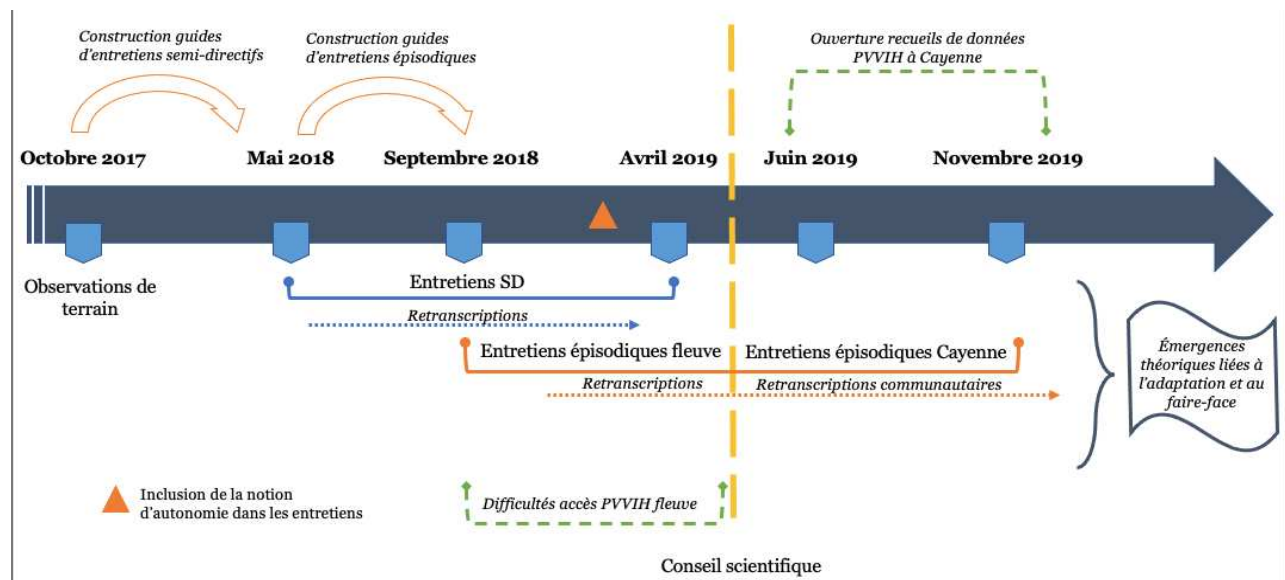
Construction guides d'entretiens semi-directifs

Construction guides d'entretiens épisodiques

Ouverture recueils de données PVVIH à Cayenne

Octobre 2017

Mai 2018

Septembre 2018

Avril 2019

Juin 2019

Novembre 2019

Observations de terrain

Entretiens SD

Retranscriptions

Entretiens épisodiques fleuve

Entretiens épisodiques Cayenne

Retranscriptions

Retranscriptions communautaires

Émergences théoriques liées à l'adaptation et au faire-face

Inclusion de la notion d'autonomie dans les entretiens

Difficultés accès PVVIH fleuve

Conseil scientifique